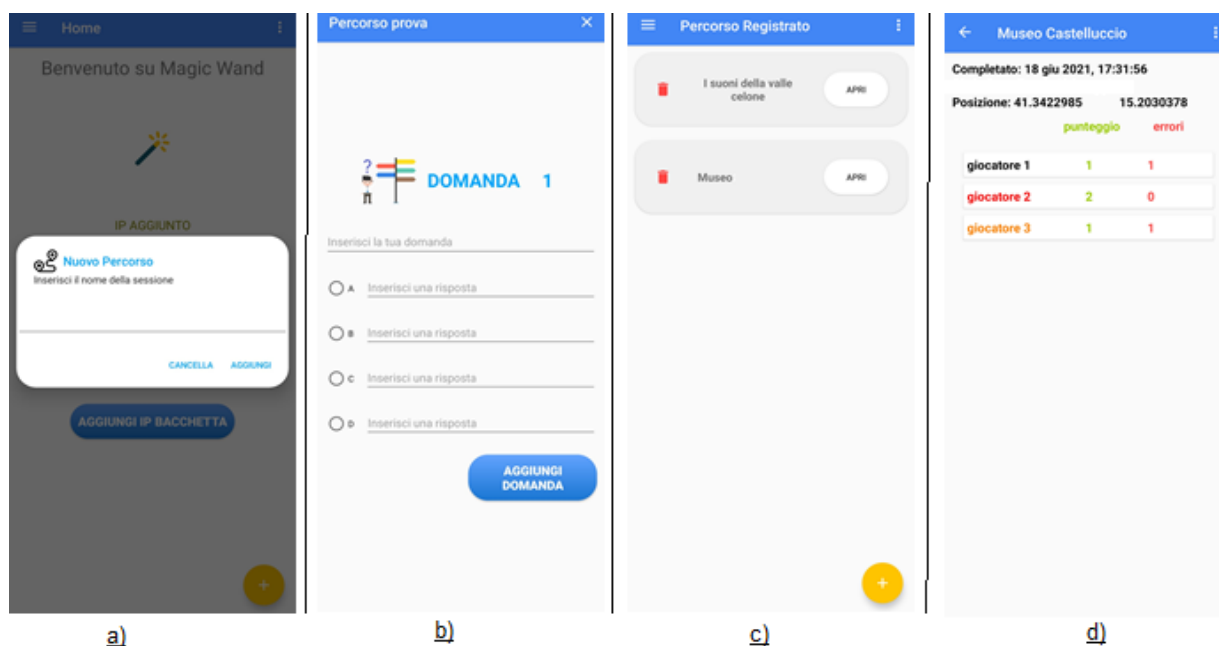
Home

Benvenuto su Magic Wand

IP AGGIUNTO

Nuovo Percorso
Inserisci il nome della sessione

CANCELLA AGGIUNGI

AGGIUNGI IP BACCHETTA

+

a)

Percorso prova ×

DOMANDA 1

Inserisci la tua domanda

A Inserisci una risposta

B Inserisci una risposta

C Inserisci una risposta

D Inserisci una risposta

AGGIUNGI DOMANDA

b)

Percorso Registrato

I suoni della valle celone APRI

Museo APRI

+

c)

Museo Castelluccio

Completato: 18 giu 2021, 17:31:56

Posizione: 41.3422985 15.2030378

| | punteggio | errori |
|---|---|---|
| giocatore 1 | 1 | 1 |
| giocatore 2 | 2 | 0 |
| giocatore 3 | 1 | 1 |

d)